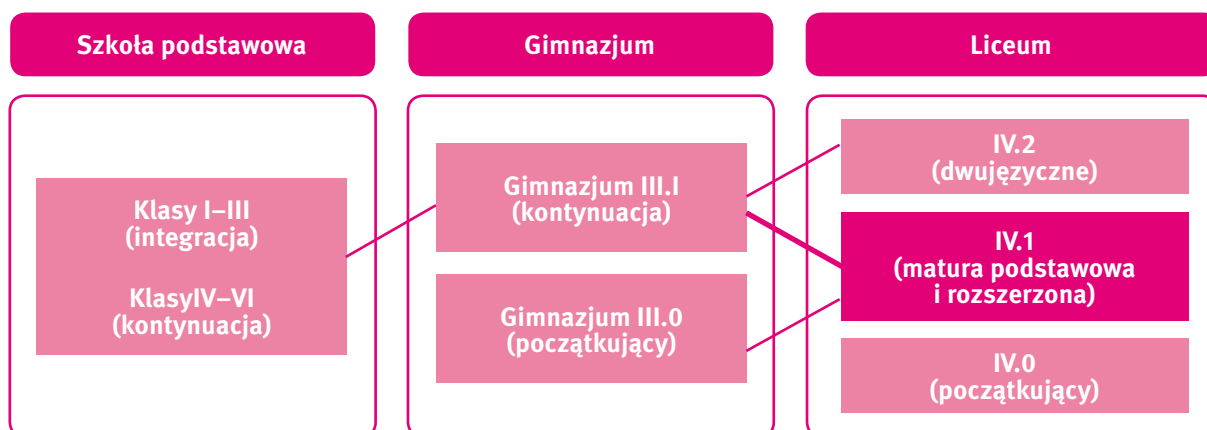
Szkoła podstawowa

Gimnazjum

Liceum

Klasy I–III
(integracja)

KlasyIV–VI
(kontynuacja)

Gimnazjum III.I
(kontynuacja)

Gimnazjum III.0
(początkujący)

IV.2
(dwujęzyczne)

IV.1
(matura podstawowa i rozszerzona)

IV.0
(początkujący)